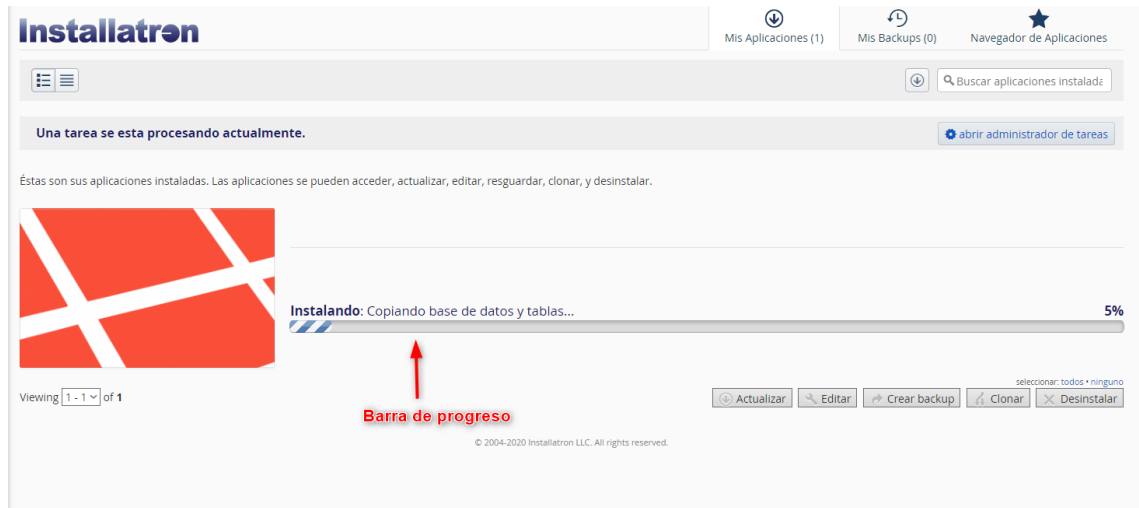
Installatron

Mis Aplicaciones (1)
Mis Backups (0)
Navegador de Aplicaciones

Buscar aplicaciones instalada

Una tarea se esta procesando actualmente.

abrir administrador de tareas

Éstas son sus aplicaciones instaladas. Las aplicaciones se pueden acceder, actualizar, editar, resguardar, clonar, y desinstalar.

Instalando: Copiando base de datos y tablas...

5%

seleccionar: todos • ninguno

Viewing 1 - 1 of 1

Actualizar
Editar
Crear backup
Clonar
Desinstalar

Barra de progreso

© 2004-2020 Installatron LLC. All rights reserved.